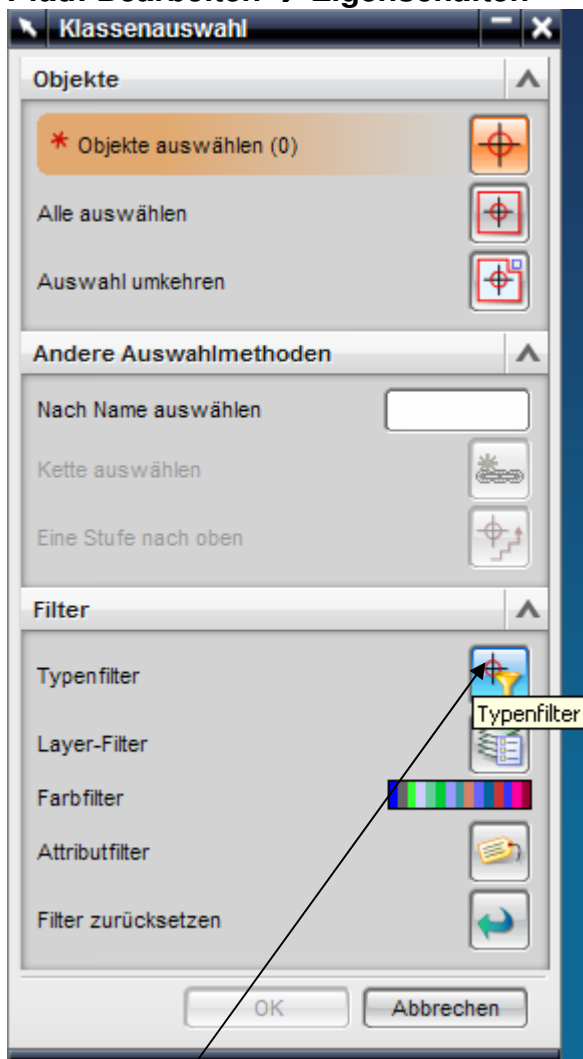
Pfad: Bearbeiten → Eigenschaften

Klassenauswahl

Objekte

* Objekte auswählen (0)

Alle auswählen

Auswahl umkehren

Andere Auswahlmethoden

Nach Name auswählen

Kette auswählen

Eine Stufe nach oben

Filter

Typenfilter

Typenfilter

Layer-Filter

Farbfilter

Attributfilter

Filter zurücksetzen

OK

Abbrechen